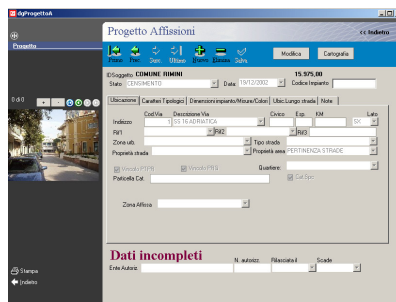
dlgProgettoA

Progetto

Progetto Affissioni

<< Indietro

Primo Prec Succ Ultimo Nuovo Elimina Salva

Modifica

Cartografia

IDSoggetto COMUNE RIMINI

15.575,00

Stato CENSIMENTO

Data 18/12/2002

Codice Impianto

Ubicazione | Caratteri Tipologici | Dimensioni impianto/Misure/Colori | Ubic.Lungo strada | Note

Cod.Via

Descrizione Via

Civico

Esp.

KM

Lato

Indirizzo

SS 16 ADRIATICA

SX

Rif1

Rif2

Rif3

Zona urb.

Tipo strada

Proprietà strada

Proprietà area PERTINENZA STRADE

Vincolo PTPR

Vincolo PRG

Quartiere

Particella Cat.

Cat.Spc

Zona Affissa

Dati incompleti

Ente Autoriz.

N. autorizz.

Rilasciata il

Scade

Stampa

Indietro